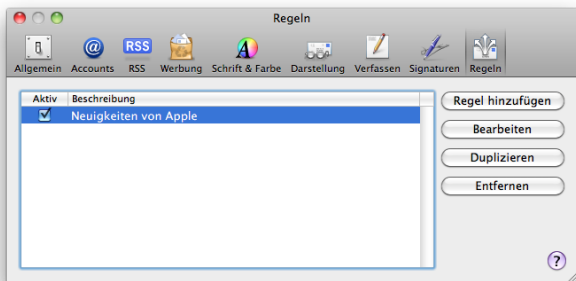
Regeln

Allgemein Accounts RSS Werbung Schrift & Farbe Darstellung Verfassen Signaturen Regeln

| Aktiv | Beschreibung |
|---|---|
| ☑ | Neuigkeiten von Apple |

Regel hinzufügen
Bearbeiten
Duplizieren
Entfernen

?